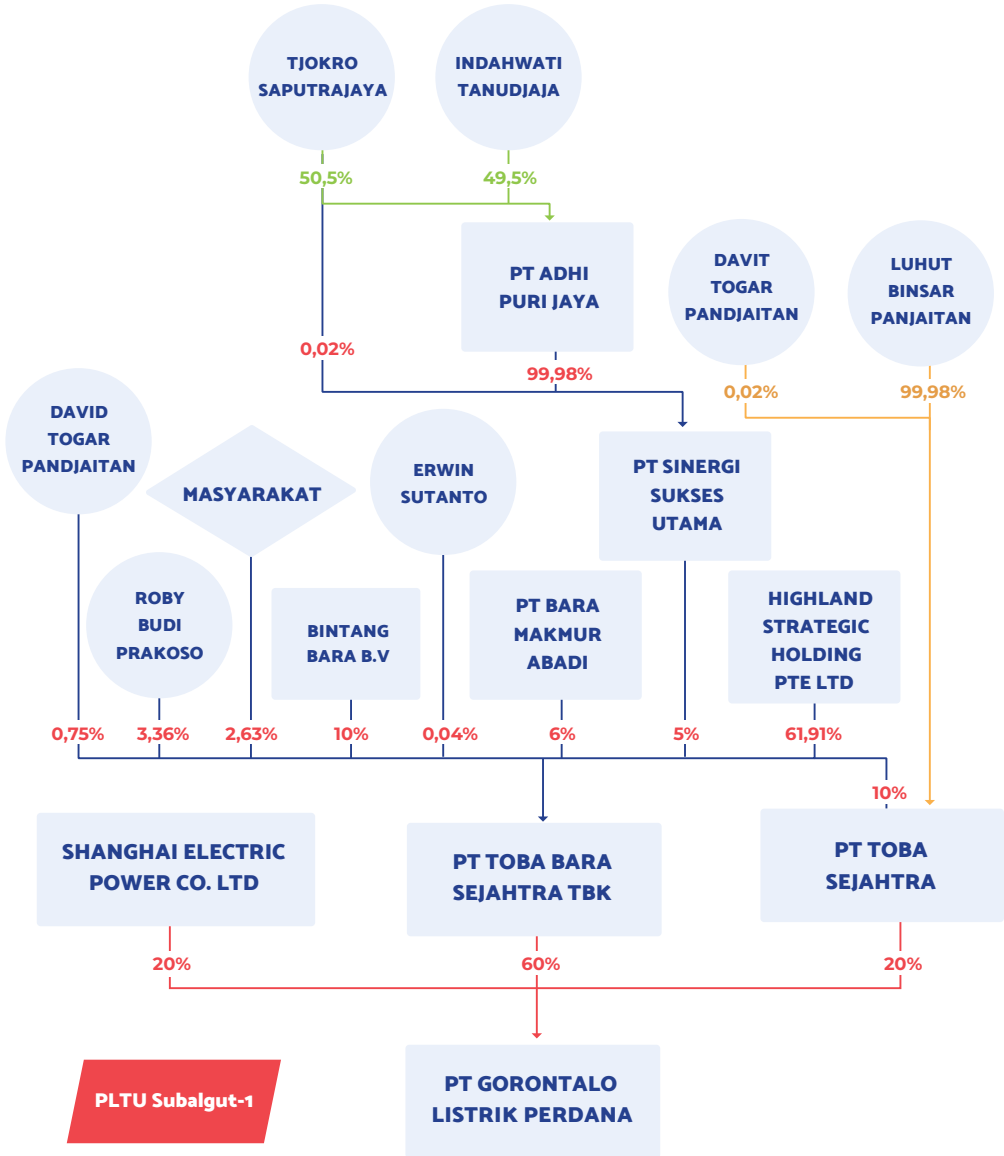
TJOKRO SAPUTRAJAYA

INDAHWATI TANUDJAJA

50,5%

49,5%

PT ADHI PURI JAYA

DAVIT TOGAR PANDJAITAN

LUHUT BINSAR PANJAITAN

0,02%

99,98%

0,02%

99,98%

DAVID TOGAR PANDJAITAN

MASYARAKAT

ERWIN SUTANTO

PT SINERGI SUKSES UTAMA

ROBY BUDI PRAKOSO

BINTANG BARA B.V

PT BARA MAKMUR ABADI

HIGHLAND STRATEGIC HOLDING PTE LTD

0,75%

3,36%

2,63%

10%

0,04%

6%

5%

61,91%

10%

SHANGHAI ELECTRIC POWER CO. LTD

PT TOBA BARA SEJAHTRA TBK

PT TOBA SEJAHTRA

20%

60%

20%

PLTU Subalgut-1

PT GORONTALO LISTRIK PERDANA